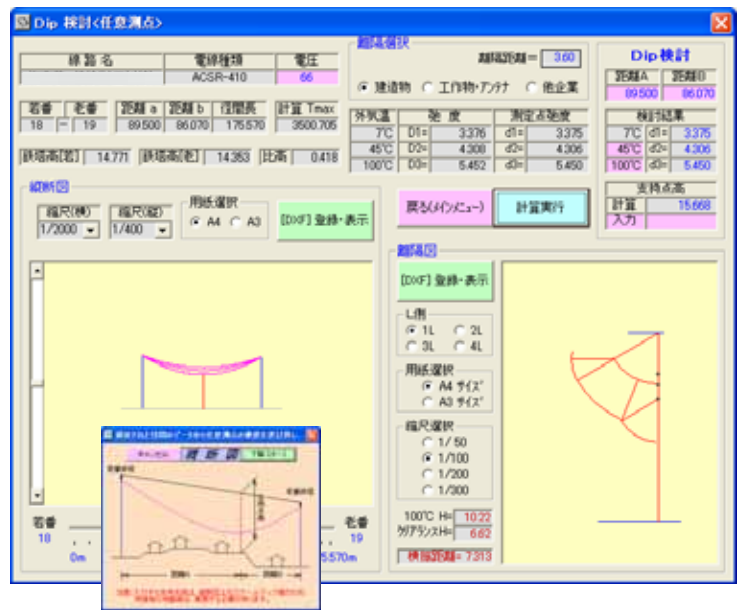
Dip 検討<任意測点>

| 線 路 名 | 電線種類 | 電圧 |
|---|---|---|
| | ACSR-410 | 66 |

| 若番 | | 老番 | 距離 a | 距離 b | 径間長 | 計算 Tmax |
|---|---|---|---|---|---|---|
| 18 | ー | 19 | 89.500 | 86.070 | 175.570 | 3500.705 |

鉄塔高[若] 14.771 鉄塔高[老] 14.353 比高 0.418

離隔選択
離隔距離＝ 3.60
建造物 工作物･アンテナ 他企業

| 外気温 | 弛 度 | | 測定点弛度 | |
|---|---|---|---|---|
| 7℃ | D1= | 3.376 | d1= | 3.375 |
| 45℃ | D2= | 4.308 | d2= | 4.306 |
| 100℃ | D3= | 5.452 | d3= | 5.450 |

Dip検討
| 距離A | 距離B |
|---|---|
| 89.500 | 86.070 |

検討結果
| 7℃ | d1= | 3.375 |
|---|---|---|
| 45℃ | d2= | 4.306 |
| 100℃ | d3= | 5.450 |

支持点高
| 計算 | 15.668 |
|---|---|
| 入力 | |

縦断図
縮尺(横) 1/2000
縮尺(縦) 1/400
用紙選択 A4 A3
[DXF] 登録・表示

戻る(メインメニュー)
計算実行

離隔図
[DXF] 登録・表示
L側
1L 2L
3L 4L
用紙選択
A4 サイズ
A3 サイズ
縮尺選択
1/ 50
1/100
1/200
1/300
100℃ H= 10.22
ｸﾘｱﾗﾝｽH= 6.62
横断距離＝ 7.313

若番 18 0m
老番 19 5.570m

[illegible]
縦 断 図
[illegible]